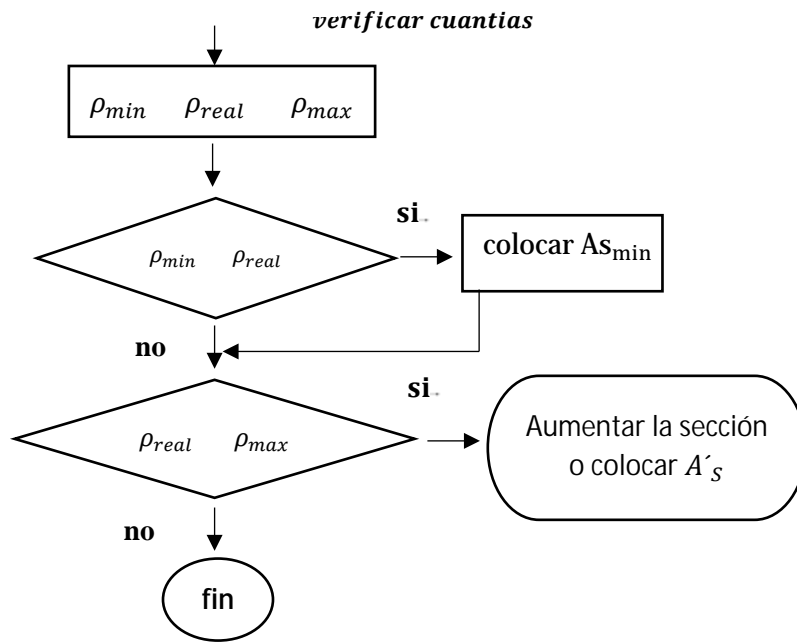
*verificar cuantias*

$\rho_{min}$ $\rho_{real}$ $\rho_{max}$

$\rho_{min}$ $\rho_{real}$

si

colocar $As_{min}$

no

$\rho_{real}$ $\rho_{max}$

si

Aumentar la sección o colocar $A\acute{}_S$

no

fin